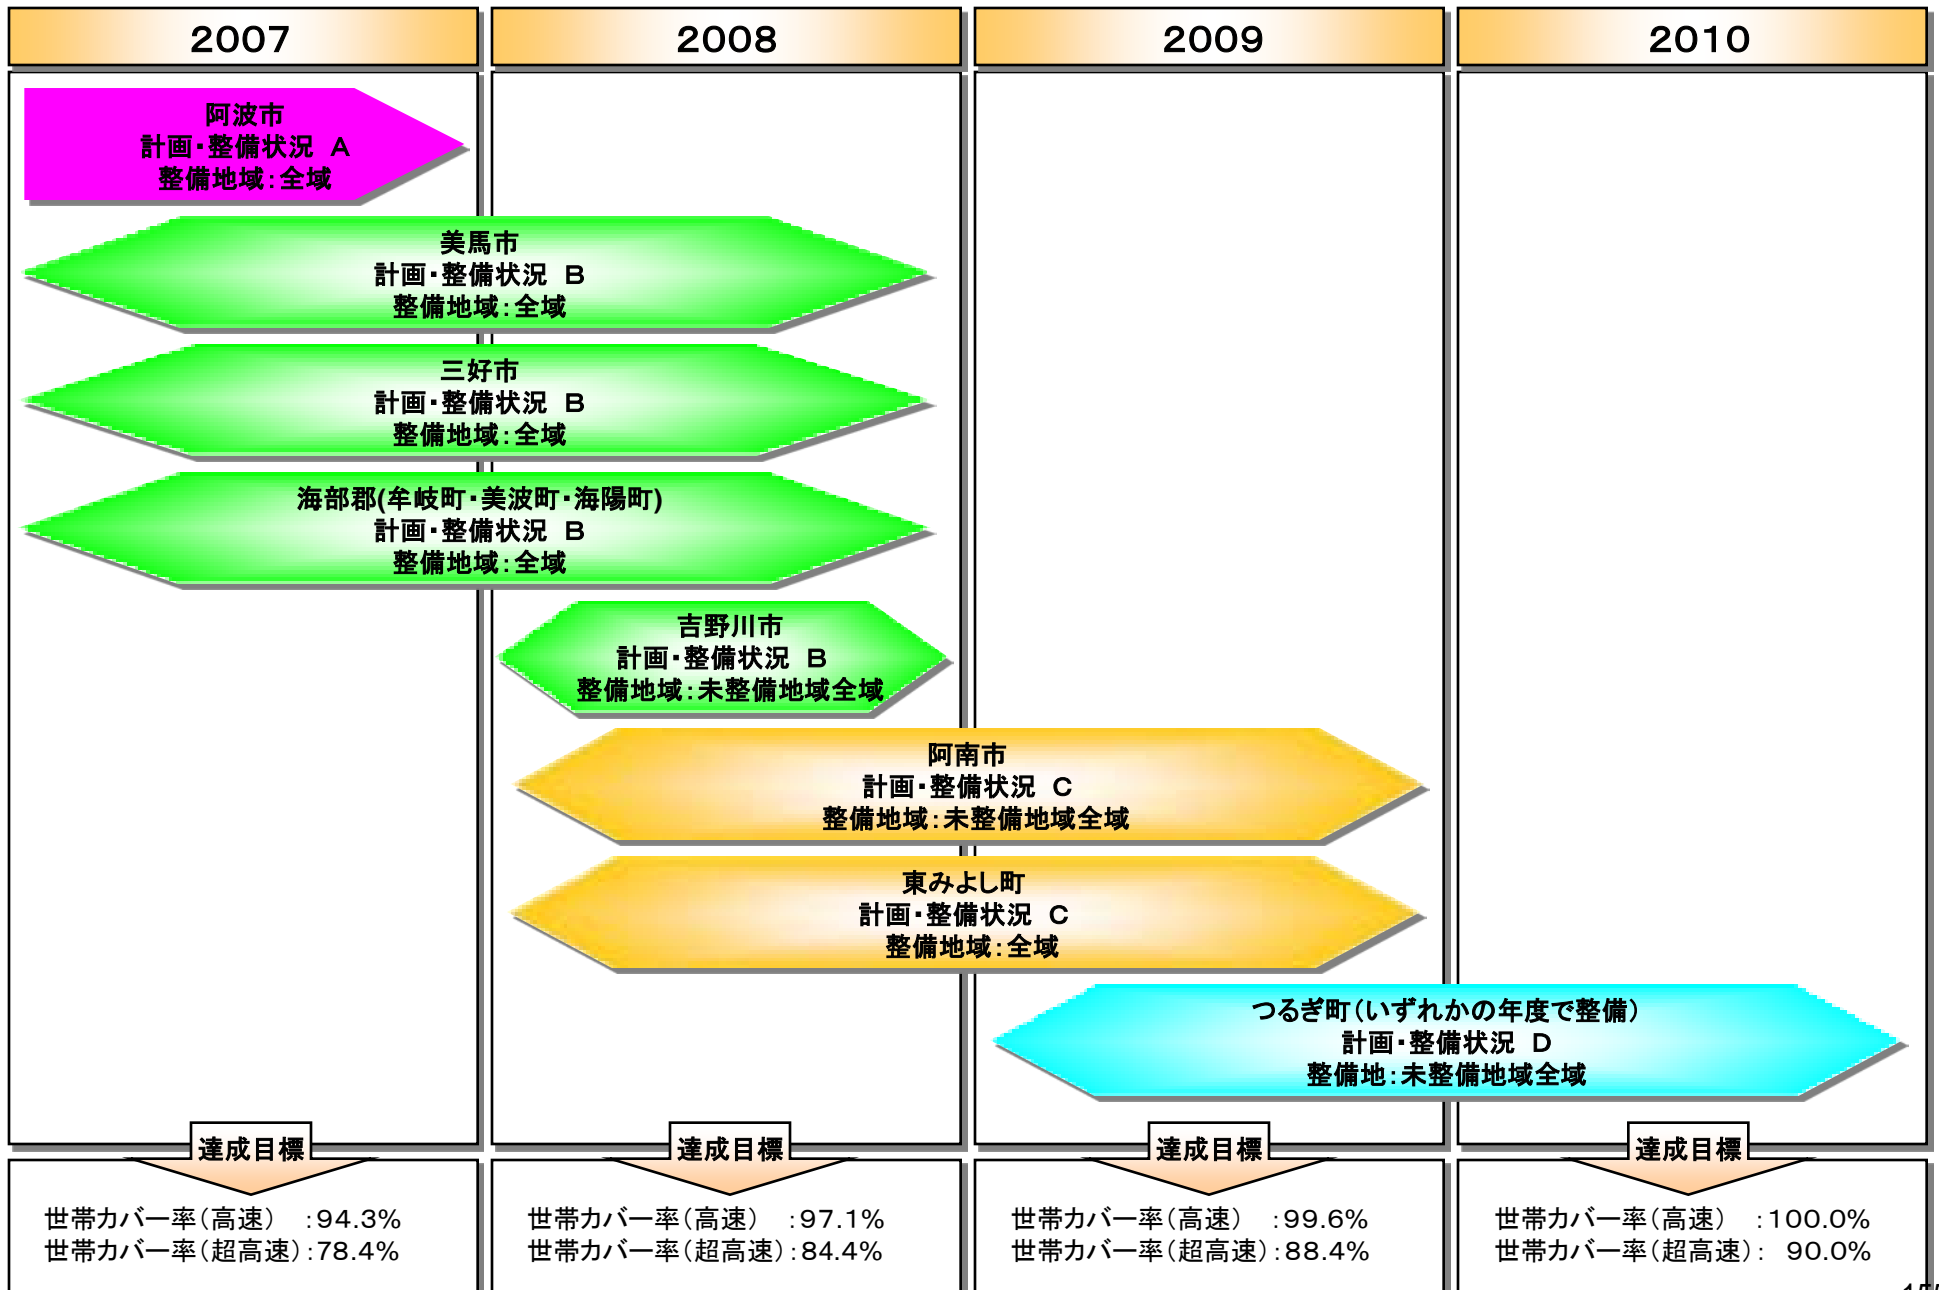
| 2007 | 2008 | 2009 | 2010 |
|---|---|---|---|

阿波市
計画・整備状況 A
整備地域：全域

美馬市
計画・整備状況 B
整備地域：全域

三好市
計画・整備状況 B
整備地域：全域

海部郡(牟岐町・美波町・海陽町)
計画・整備状況 B
整備地域：全域

吉野川市
計画・整備状況 B
整備地域：未整備地域全域

阿南市
計画・整備状況 C
整備地域：未整備地域全域

東みよし町
計画・整備状況 C
整備地域：全域

つるぎ町(いずれかの年度で整備)
計画・整備状況 D
整備地：未整備地域全域

達成目標
世帯カバー率(高速) ：94.3%
世帯カバー率(超高速)：78.4%

達成目標
世帯カバー率(高速) ：97.1%
世帯カバー率(超高速)：84.4%

達成目標
世帯カバー率(高速) ：99.6%
世帯カバー率(超高速)：88.4%

達成目標
世帯カバー率(高速) ：100.0%
世帯カバー率(超高速)： 90.0%